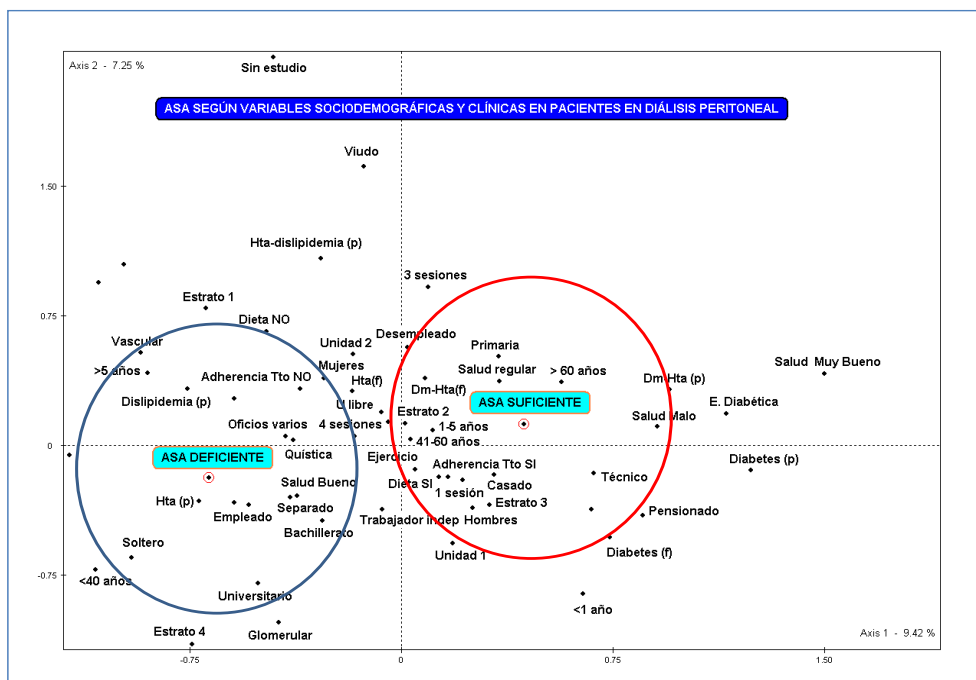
Axis 2 - 7.25 %

Sin estudio

ASA SEGÚN VARIABLES SOCIODEMOGRÁFICAS Y CLÍNICAS EN PACIENTES EN DIÁLISIS PERITONEAL

1.50

Viudo

Hta-dislipidemia (p)

3 sesiones

Estrato 1

0.75

Dieta NO

Vascular

Unidad 2

Desempleado

Primaria

Salud Muy Bueno

>5 años

Mujeres

Salud regular

> 60 años

Adherencia Tto NO

Hta(f)

Dm-Hta(f)

Dm Hta (p)

Dislipidemia (p)

U libre

Estrato 2

ASA SUFICIENTE

E. Diabética

Oficios varios

4 sesiones

1-5 años

Salud Malo

0

41-60 años

ASA DEFICIENTE

Quística

Ejercicio

Diabetes (p)

Adherencia Tto SI

Técnico

Salud Bueno

Dieta SI

Casado

Hta (p)

1 sesión

Estrato 3

Empleado

Separado

Pensionado

Trabajador indep

Hombres

Bachillerato

Soltero

Unidad 1

Diabetes (f)

-0.75

<40 años

Universitario

<1 año

Estrato 4

Glomerular

Axis 1 - 9.42 %

-0.75

0

0.75

1.50